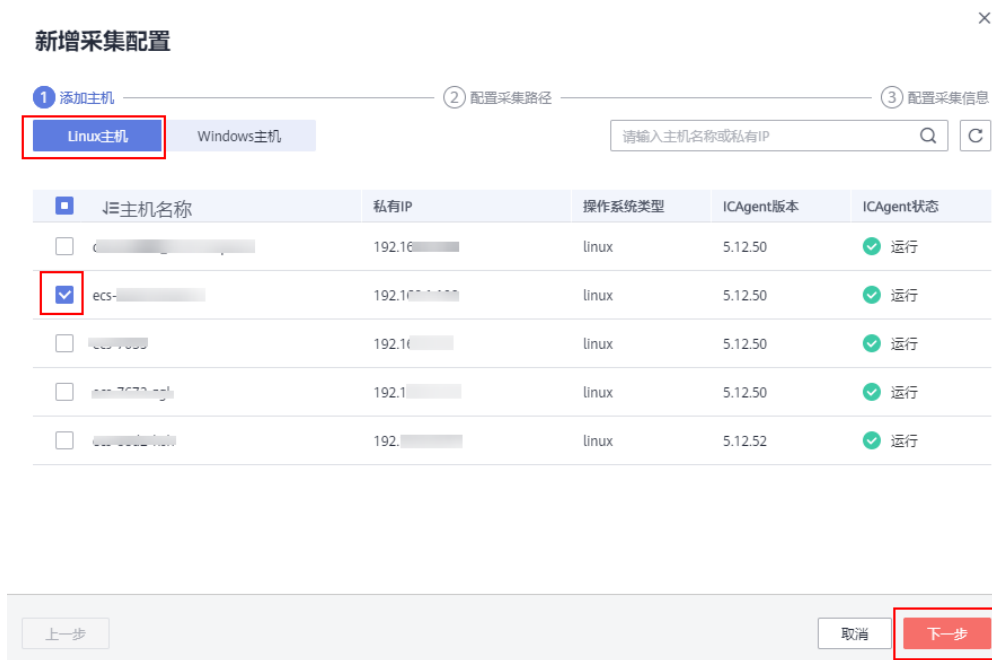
新增采集配置

1 添加主机 ② 配置采集路径 ③ 配置采集信息

Linux主机 Windows主机

请输入主机名称或私有IP

| 主机名称 | 私有IP | 操作系统类型 | ICAgent版本 | ICAgent状态 |
|---|---|---|---|---|
| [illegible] | 192.16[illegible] | linux | 5.12.50 | 运行 |
| ecs-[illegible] | 192.1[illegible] | linux | 5.12.50 | 运行 |
| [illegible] | 192.16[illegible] | linux | 5.12.50 | 运行 |
| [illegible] | 192.1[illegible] | linux | 5.12.50 | 运行 |
| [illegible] | 192.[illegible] | linux | 5.12.52 | 运行 |

上一步 取消 下一步